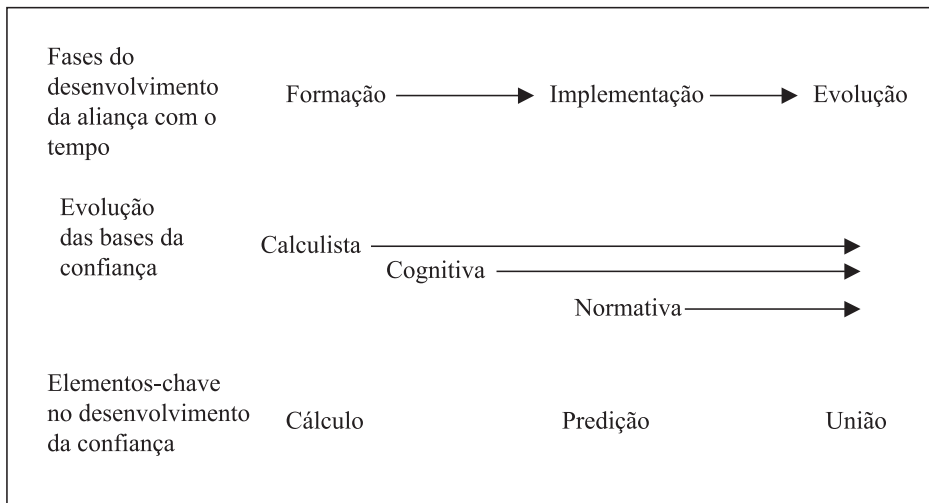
Fases do desenvolvimento da aliança com o tempo

Formação → Implementação → Evolução

Evolução das bases da confiança

Calculista →

Cognitiva →

Normativa →

Elementos-chave no desenvolvimento da confiança

Cálculo

Predição

União